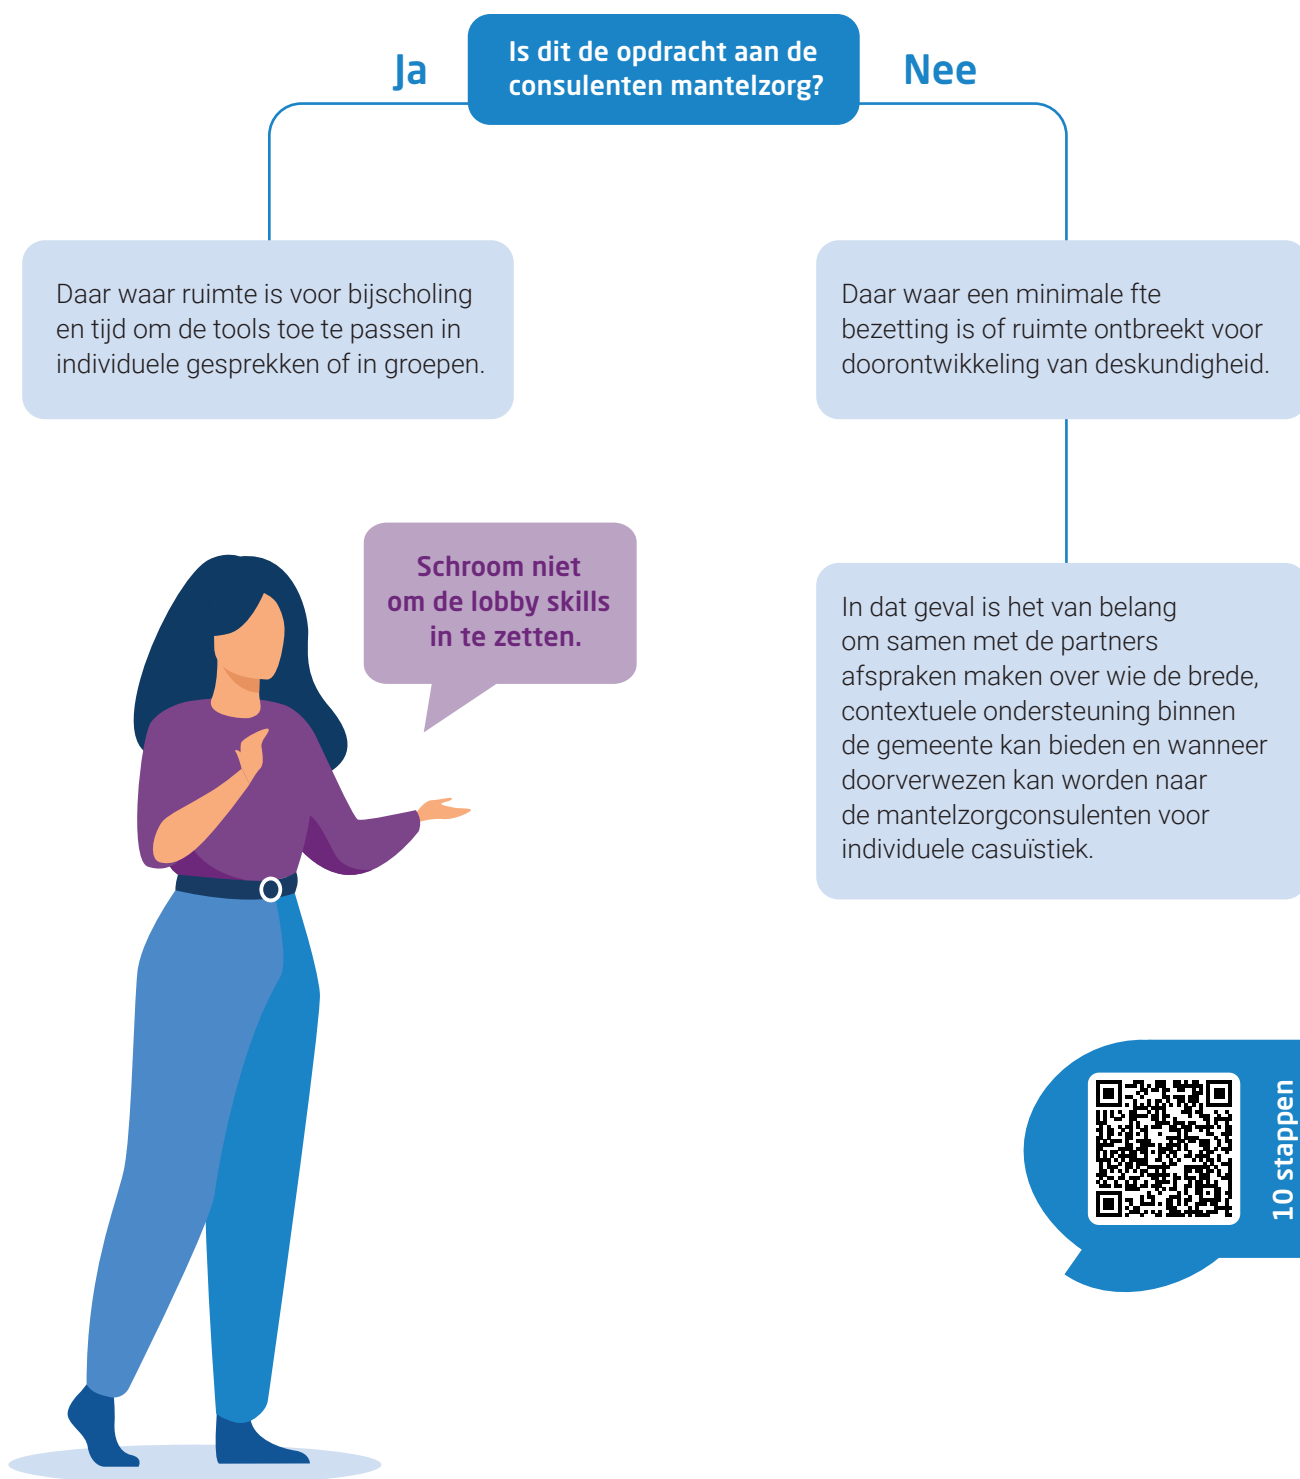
Is dit de opdracht aan de consulenten mantelzorg?

Ja

Nee

Daar waar ruimte is voor bijscholing en tijd om de tools toe te passen in individuele gesprekken of in groepen.

Daar waar een minimale fte bezetting is of ruimte ontbreekt voor doorontwikkeling van deskundigheid.

Schroom niet om de lobby skills in te zetten.

In dat geval is het van belang om samen met de partners afspraken maken over wie de brede, contextuele ondersteuning binnen de gemeente kan bieden en wanneer doorverwezen kan worden naar de mantelzorgconsulenten voor individuele casuïstiek.

10 stappen